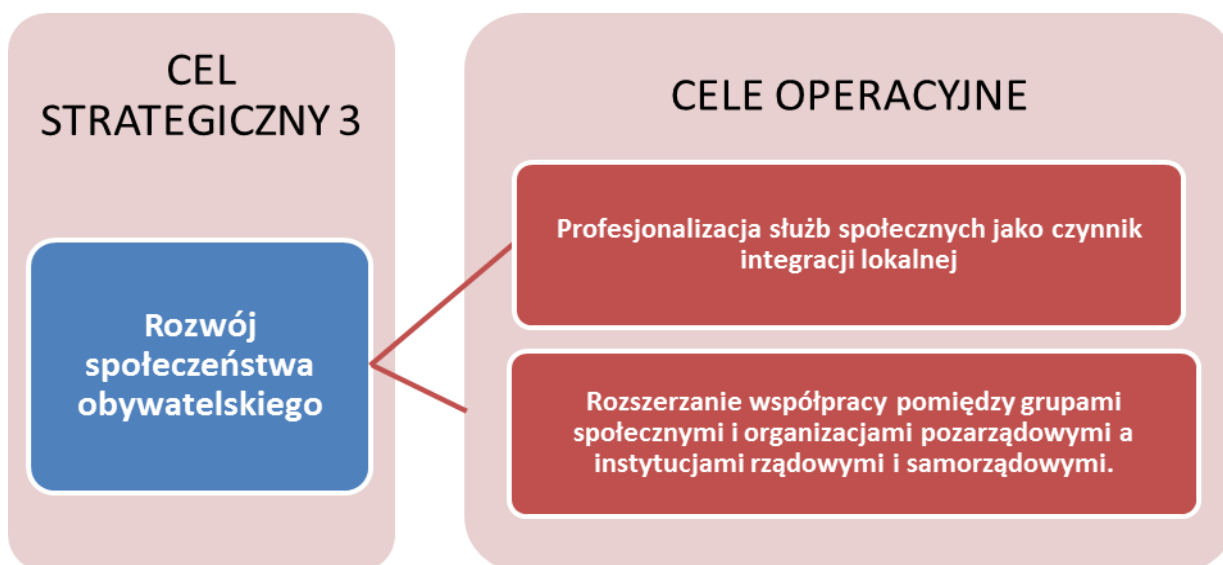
CEL STRATEGICZNY 3

Rozwój społeczeństwa obywatelskiego

CELE OPERACYJNE

Profesjonalizacja służb społecznych jako czynnik integracji lokalnej

Rozszerzanie współpracy pomiędzy grupami społecznymi i organizacjami pozarządowymi a instytucjami rządowymi i samorządowymi.